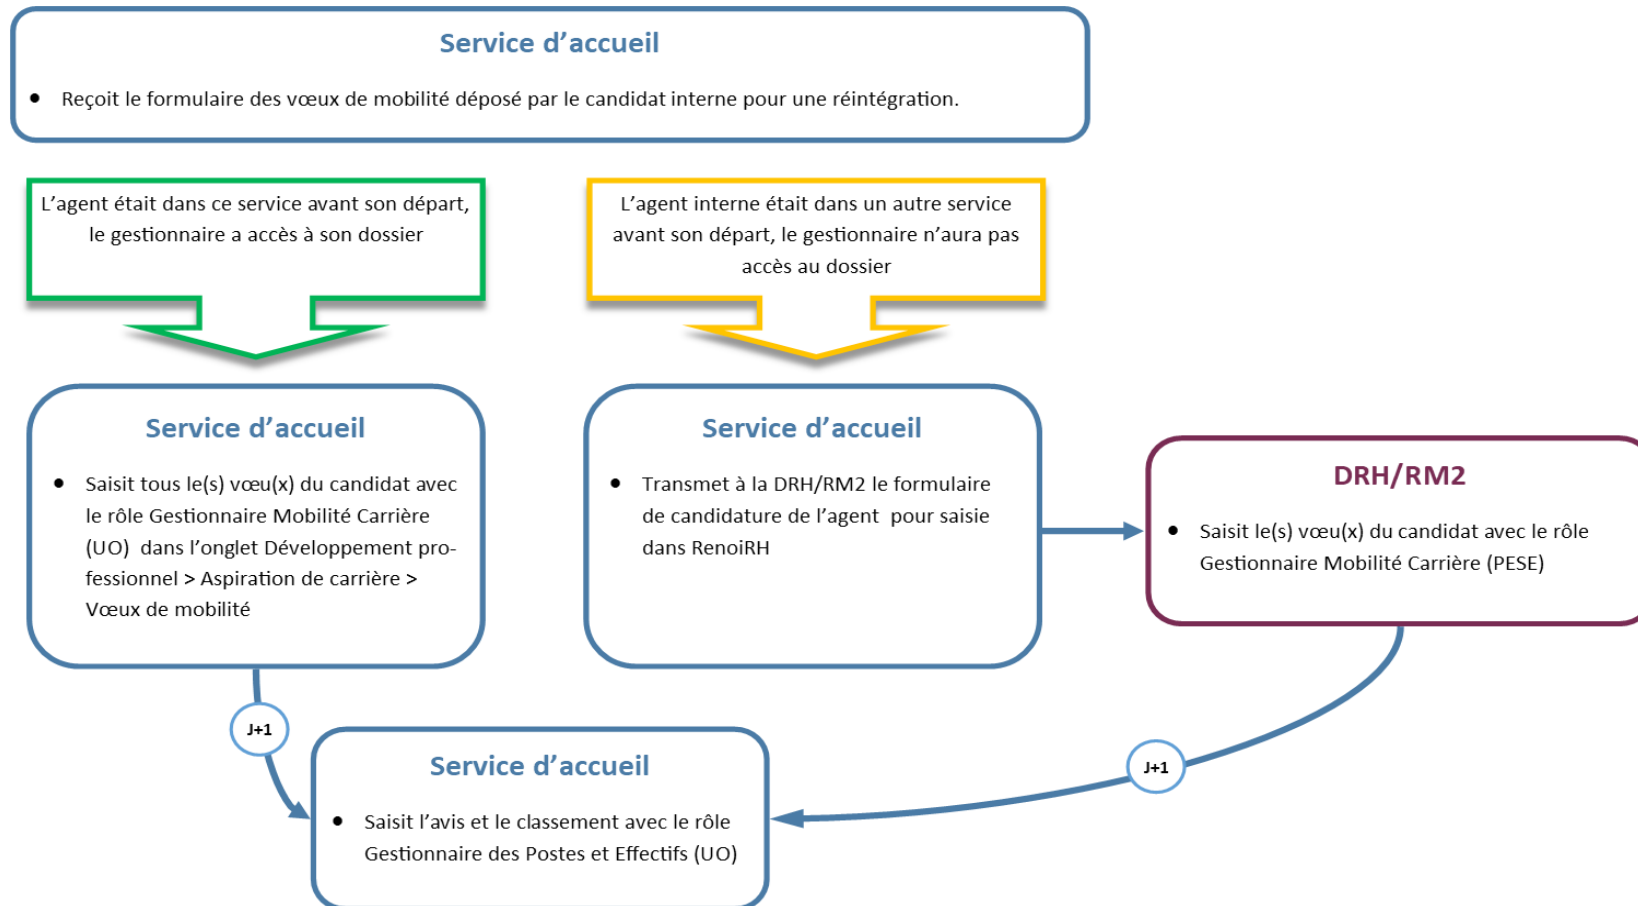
Service d’accueil

• Reçoit le formulaire des vœux de mobilité déposé par le candidat interne pour une réintégration.

L’agent était dans ce service avant son départ, le gestionnaire a accès à son dossier

L’agent interne était dans un autre service avant son départ, le gestionnaire n’aura pas accès au dossier

Service d’accueil

• Saisit tous le(s) vœu(x) du candidat avec le rôle Gestionnaire Mobilité Carrière (UO) dans l’onglet Développement professionnel > Aspiration de carrière > Vœux de mobilité

Service d’accueil

• Transmet à la DRH/RM2 le formulaire de candidature de l’agent pour saisie dans RenoiRH

DRH/RM2

• Saisit le(s) vœu(x) du candidat avec le rôle Gestionnaire Mobilité Carrière (PESE)

J+1

J+1

Service d’accueil

• Saisit l’avis et le classement avec le rôle Gestionnaire des Postes et Effectifs (UO)